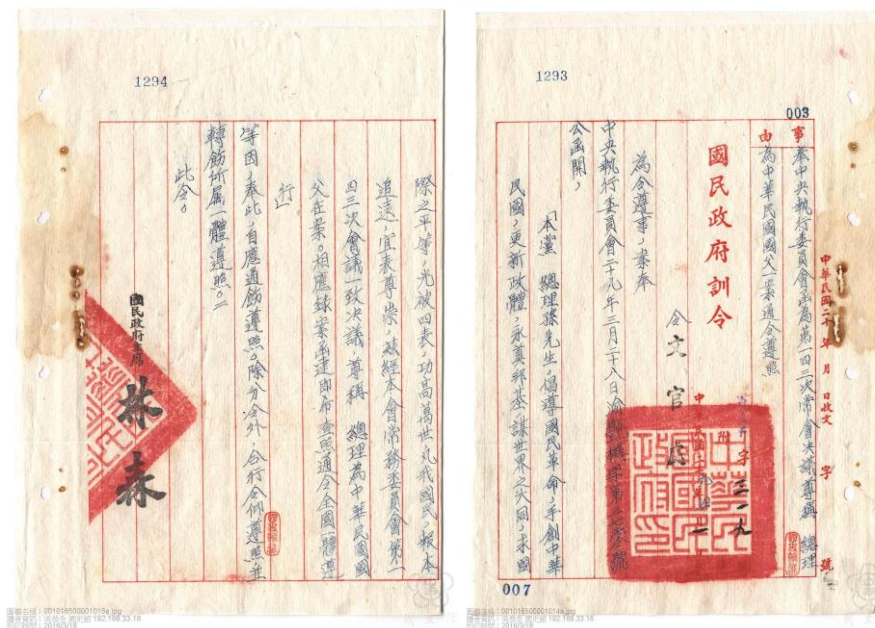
1294

際之平等,光被四表,功高萬世,凡我國民,報本追遠,宜表尊崇,茲經本會常務委員會第二四三次會議一致決議,尊稱總理為中華民國國父在案,相應錄案函達,即希查照通令全國一體遵行,

等因,奉此,自應遵飭遵照,除分令外,合行令仰遵照,並轉飭所屬一體遵照。

此令。

國民政府主席 林森

1293

003

事由 奉中央執行委員會函為第二四三次常會決議尊稱總理為中華民國國父一案通令遵照

中華民國二十年 月 日收文 字 號

國民政府訓令

令文官處

為令遵事,案奉

中央執行委員會二十九年三月二十八日渝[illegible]字第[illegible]號公函開,

「本黨總理孫先生,倡導國民革命,手創中華民國,更新政體,永奠邦基,謀世界之大同,求國

渝字三二九

007